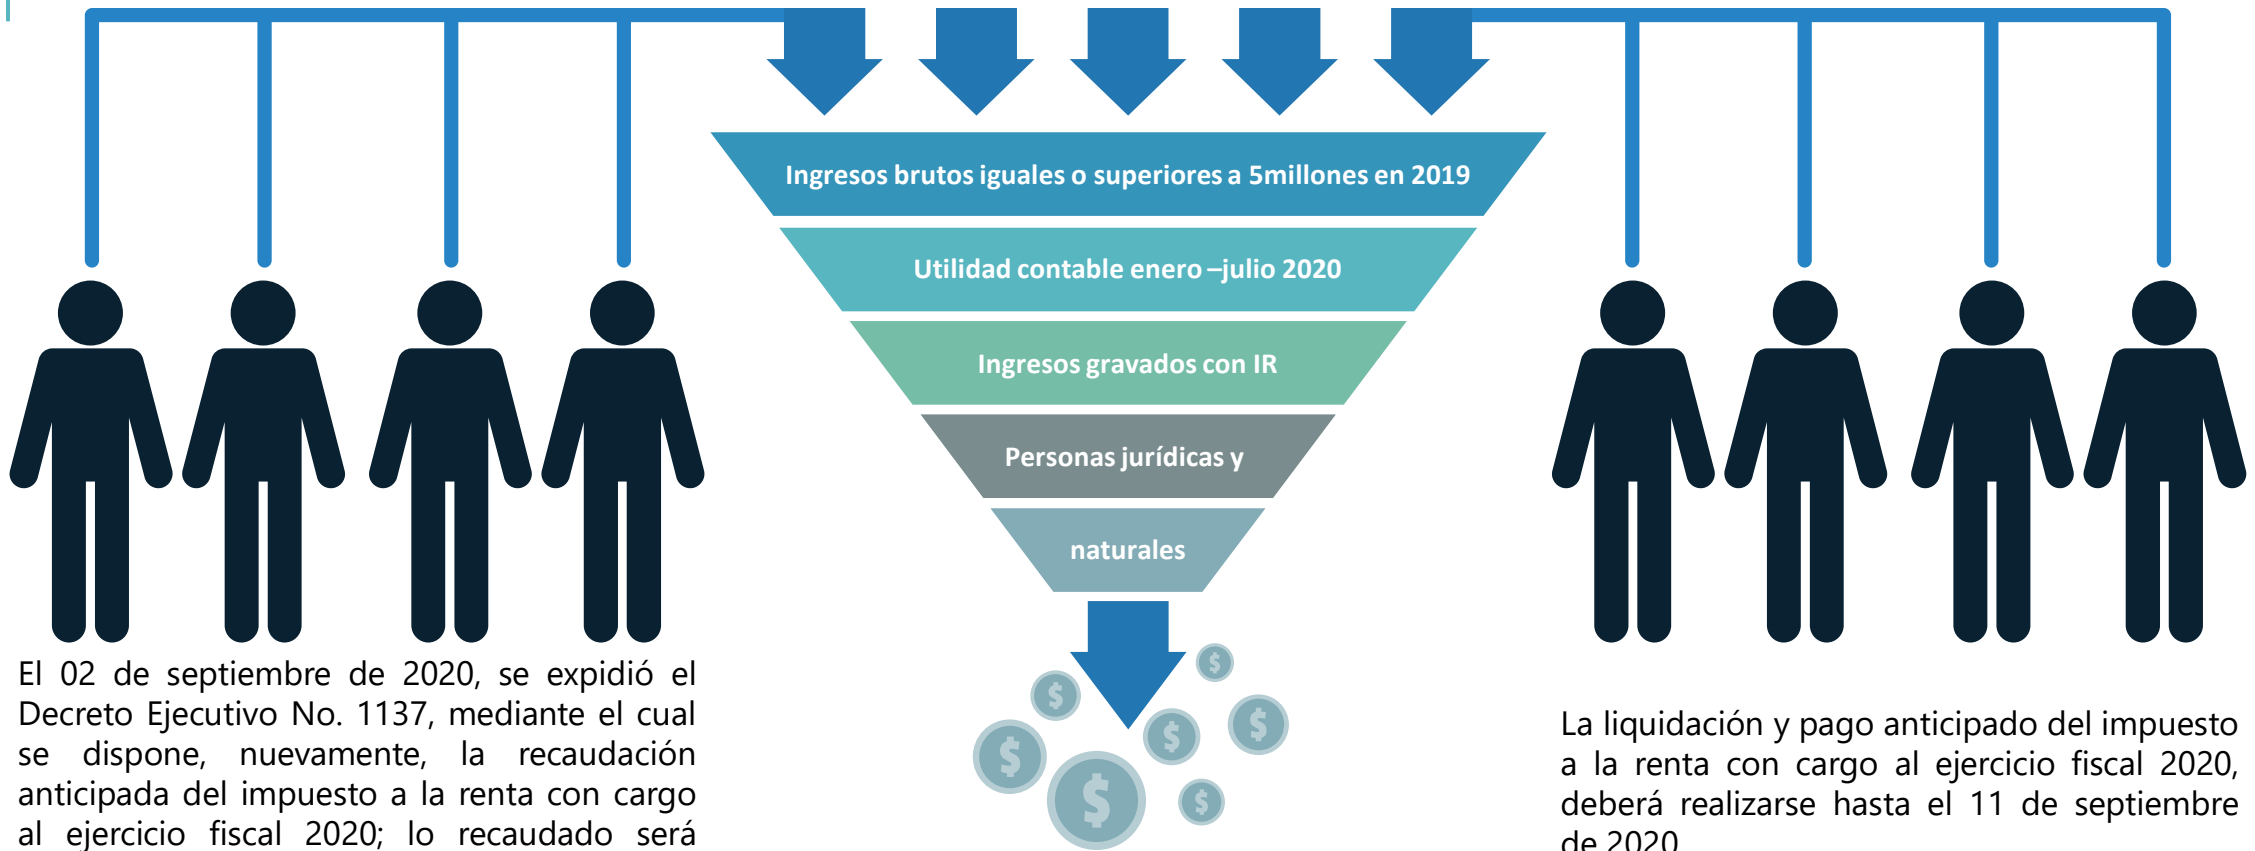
Ingresos brutos iguales o superiores a 5millones en 2019

Utilidad contable enero –julio 2020

Ingresos gravados con IR

Personas jurídicas y

naturales

El 02 de septiembre de 2020, se expidió el Decreto Ejecutivo No. 1137, mediante el cual se dispone, nuevamente, la recaudación anticipada del impuesto a la renta con cargo al ejercicio fiscal 2020; lo recaudado será

La liquidación y pago anticipado del impuesto a la renta con cargo al ejercicio fiscal 2020, deberá realizarse hasta el 11 de septiembre de 2020